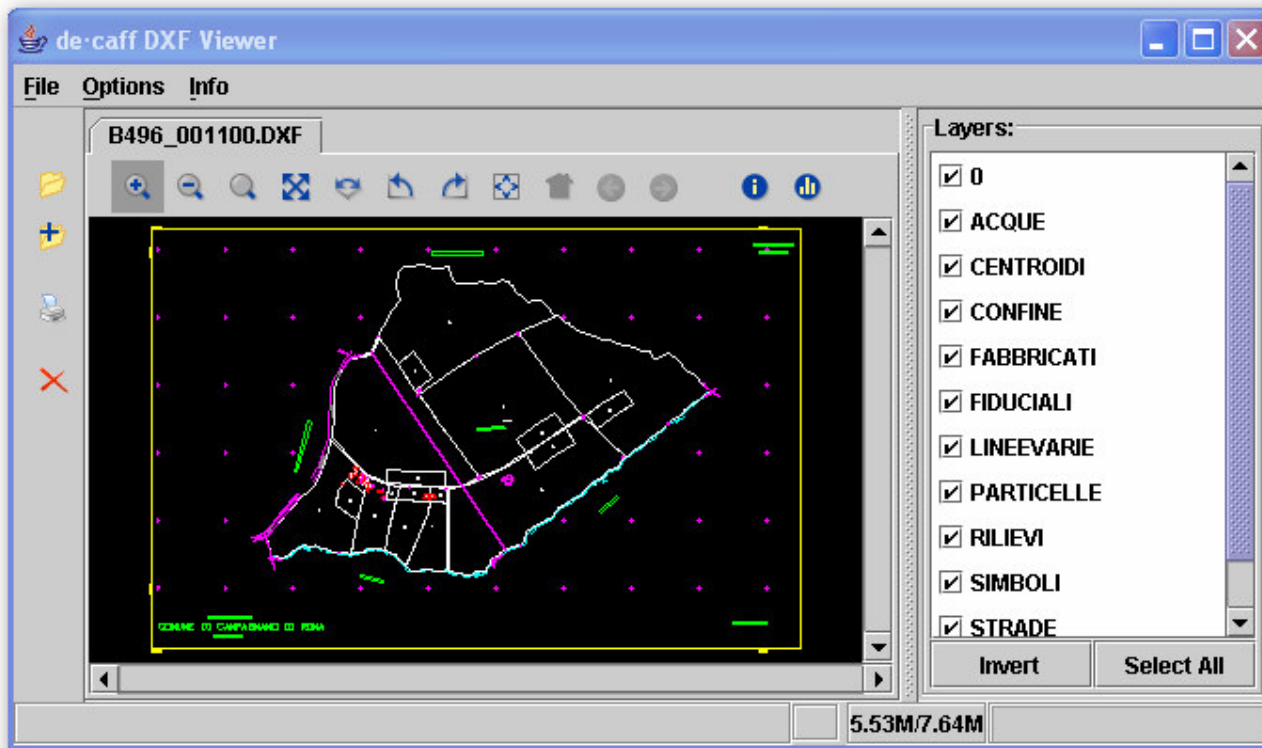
de·caff DXF Viewer

File Options Info

B496_001100.DXF

COMUNE DI CAMPAGNANO DI ROMA

Layers:
0
ACQUE
CENTROIDI
CONFINE
FABBRICATI
FIDUCIALI
LINEEVARIE
PARTICELLE
RILIEVI
SIMBOLI
STRADE

Invert
Select All

5.53M/7.64M